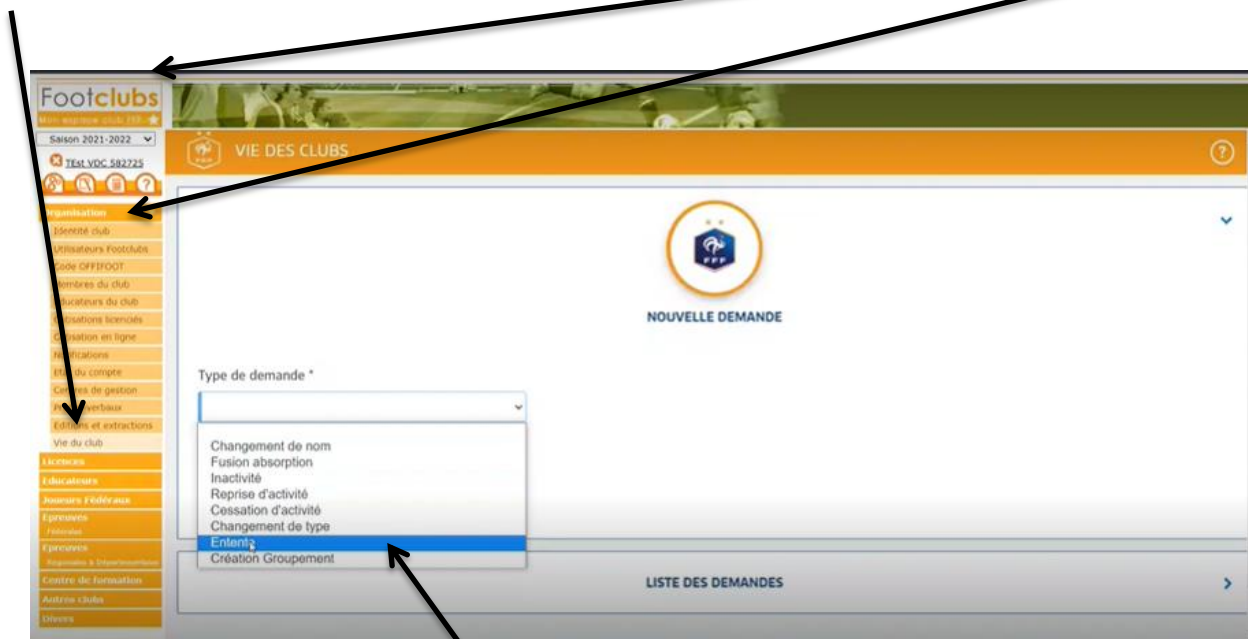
Footclubs
Mon espace club FFF

Saison 2021-2022

TEst VDC 582725

Organisation
Identité club
Utilisateurs Footclubs
Code OFFIFOOT
Membres du club
Educateurs du club
Cotisations licenciés
Cotisation en ligne
Notifications
Etat du compte
Centres de gestion
Procès-verbaux
Editions et extractions
Vie du club
Licences
Educateurs
Joueurs Fédéraux
Epreuves Fédérales
Epreuves Régionales & Départementales
Centre de formation
Autres clubs
Divers

VIE DES CLUBS

FFF

NOUVELLE DEMANDE

Type de demande *

Changement de nom
Fusion absorption
Inactivité
Reprise d'activité
Cessation d'activité
Changement de type
Entente
Création Groupement

LISTE DES DEMANDES